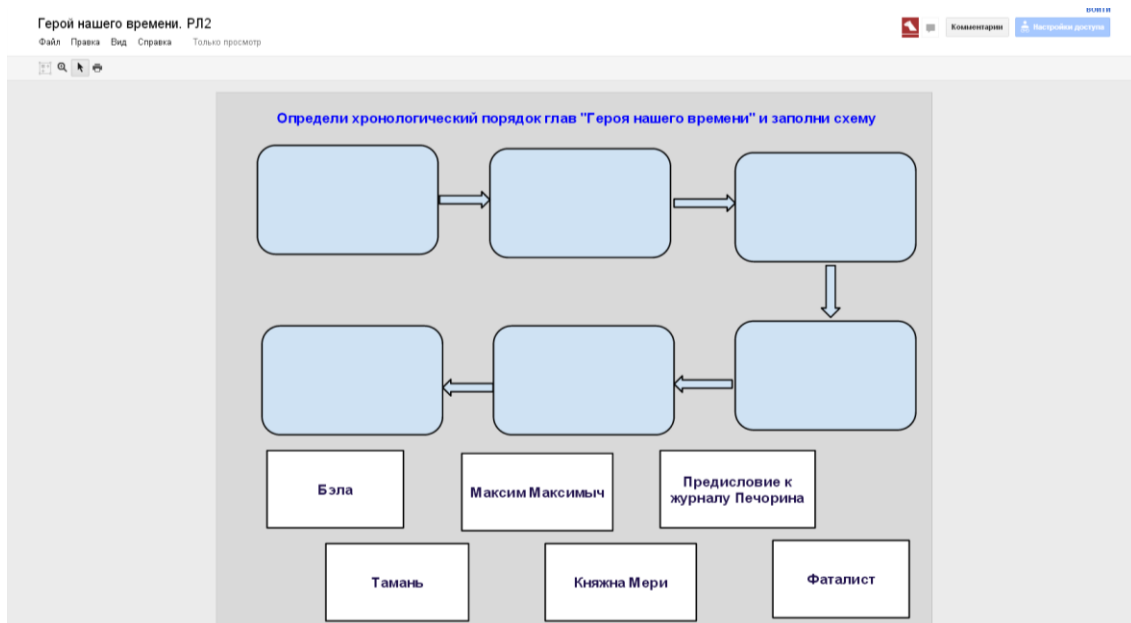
Герой нашего времени. РЛ2
Файл Правка Вид Справка Только просмотр

Войти
Комментарии
Настройки доступа

Определи хронологический порядок глав "Героя нашего времени" и заполни схему

Бэла

Максим Максимыч

Предисловие к журналу Печорина

Тамань

Княжна Мери

Фаталист